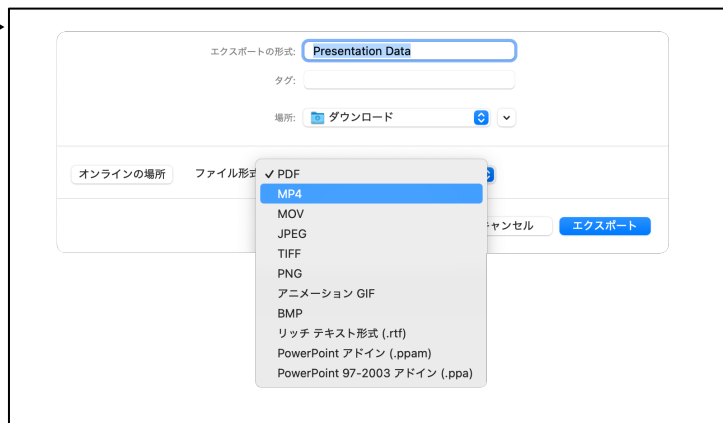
エクスポートの形式: Presentation Data

タグ:

場所: ダウンロード

オンラインの場所

ファイル形式

✓ PDF
MP4
MOV
JPEG
TIFF
PNG
アニメーション GIF
BMP
リッチ テキスト形式 (.rtf)
PowerPoint アドイン (.ppam)
PowerPoint 97-2003 アドイン (.ppa)

ャンセル

エクスポート